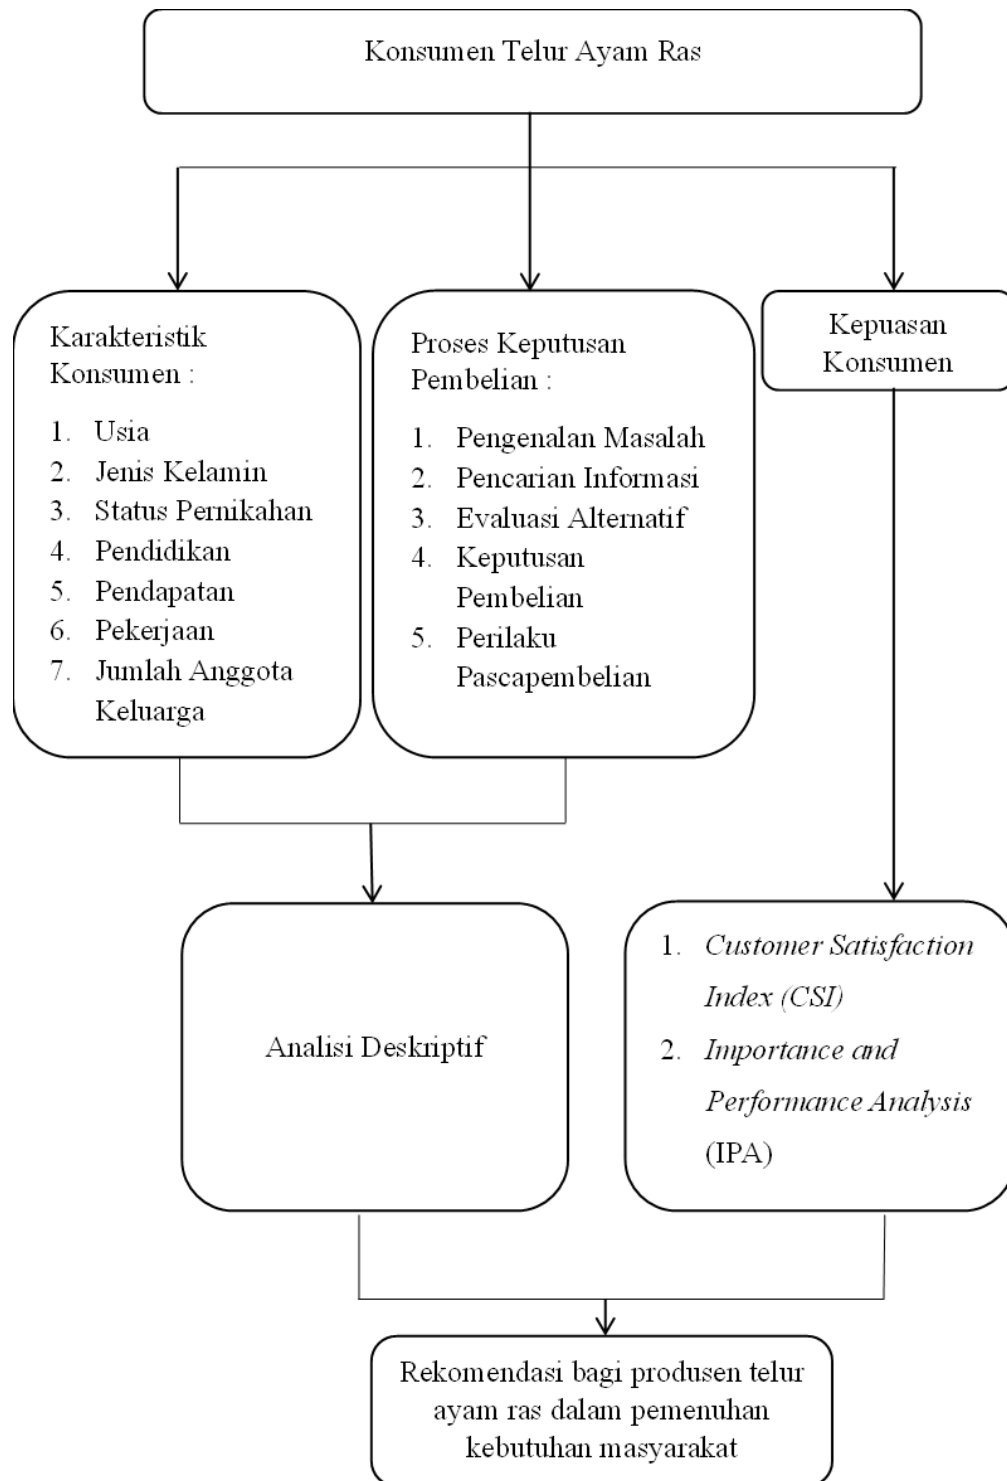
Konsumen Telur Ayam Ras

Karakteristik Konsumen :

1. Usia
2. Jenis Kelamin
3. Status Pernikahan
4. Pendidikan
5. Pendapatan
6. Pekerjaan
7. Jumlah Anggota Keluarga

Proses Keputusan Pembelian :

1. Pengenalan Masalah
2. Pencarian Informasi
3. Evaluasi Alternatif
4. Keputusan Pembelian
5. Perilaku Pascapembelian

Kepuasan Konsumen

Analisi Deskriptif

1. *Customer Satisfaction Index (CSI)*
2. *Importance and Performance Analysis* (IPA)

Rekomendasi bagi produsen telur ayam ras dalam pemenuhan kebutuhan masyarakat